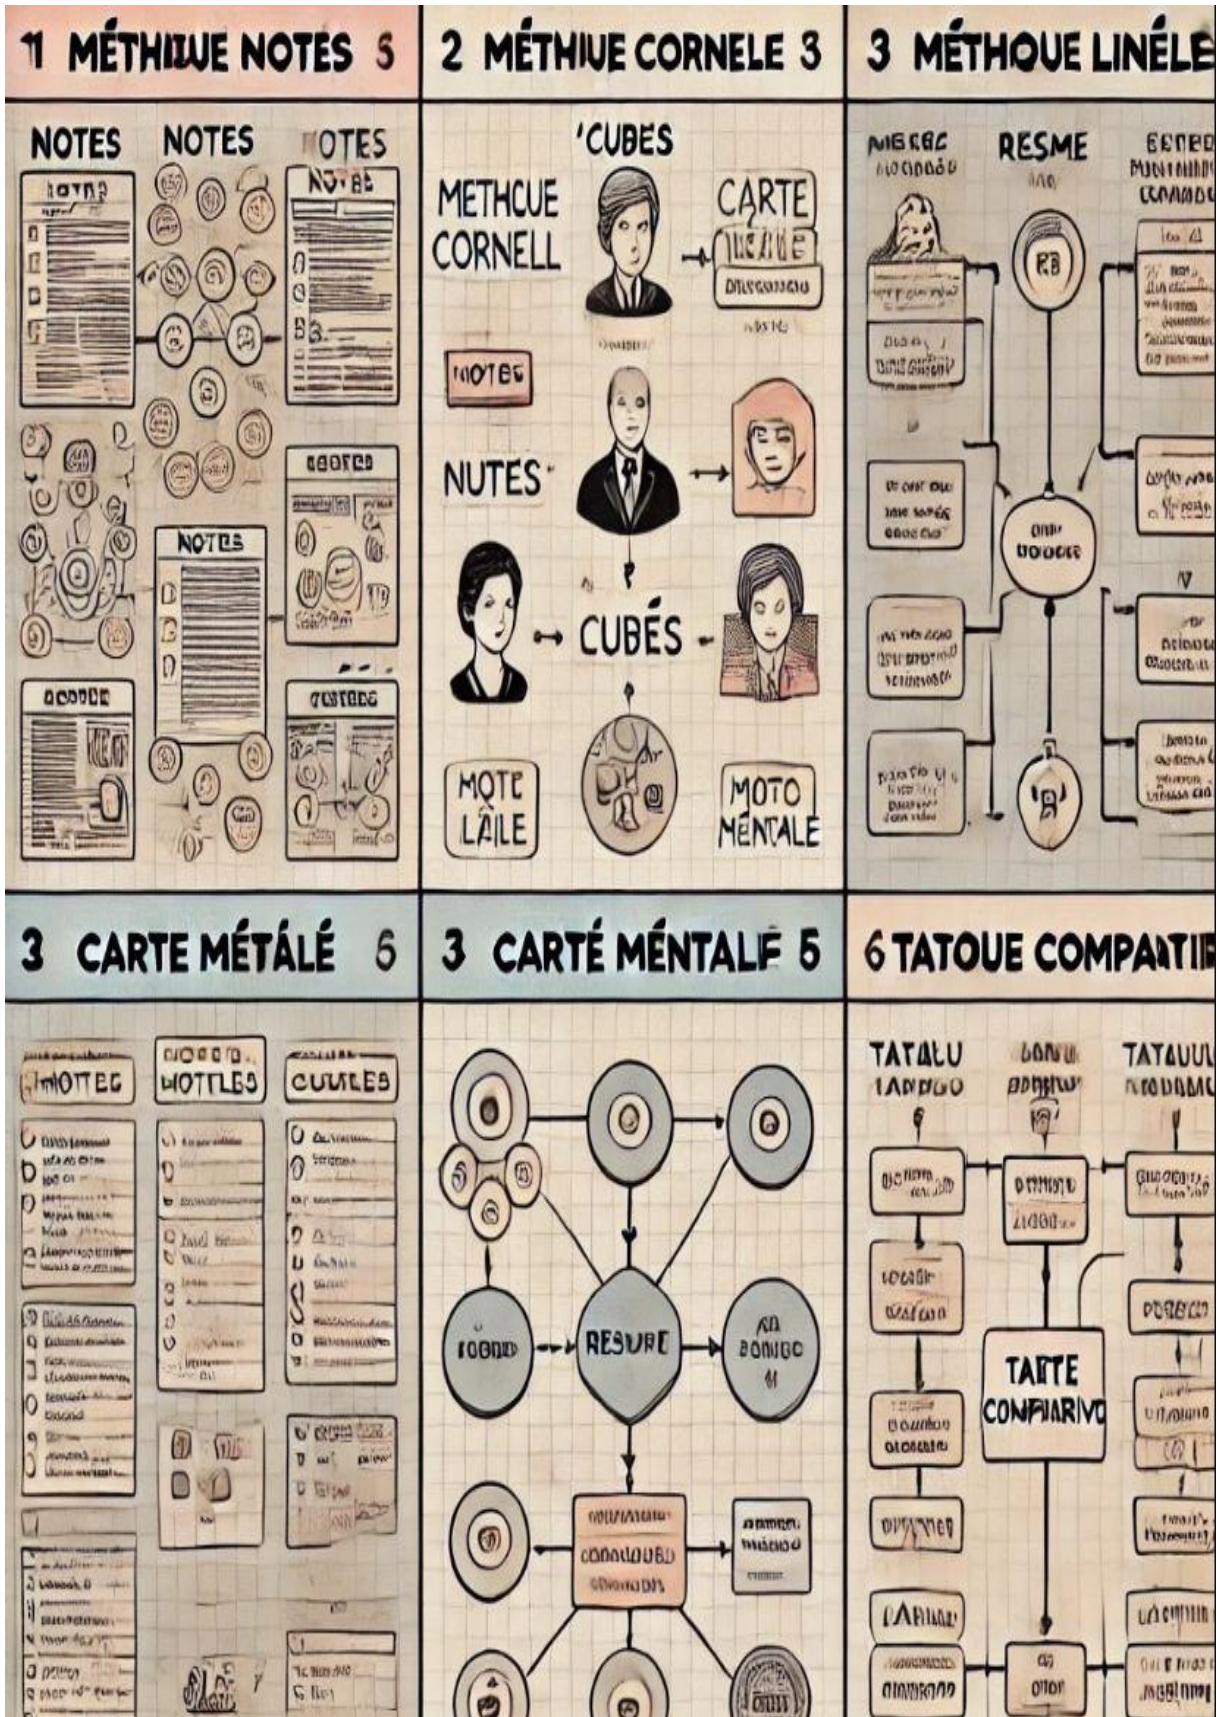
1 MÉTHIUE NOTES 5

NOTES NOTES NOTES

NOTES

NOTES

NOTES

2 MÉTHIUE CORNELE 3

'CUBES

METHCUE CORNELL

CARTE

NOTES

NUTES

CUBÉS

MOTE LÄILE

MOTO MENTALE

3 MÉTHOUE LINÉLE

RESME

3 CARTE MÉTÁLÉ 5

MOTTES MOTLES CUULES

3 CARTÉ MÉNTALE 5

RESURE

6 TATOUE COMPARTI

TATALU

TATAUL

TARTE CONPIARIVO